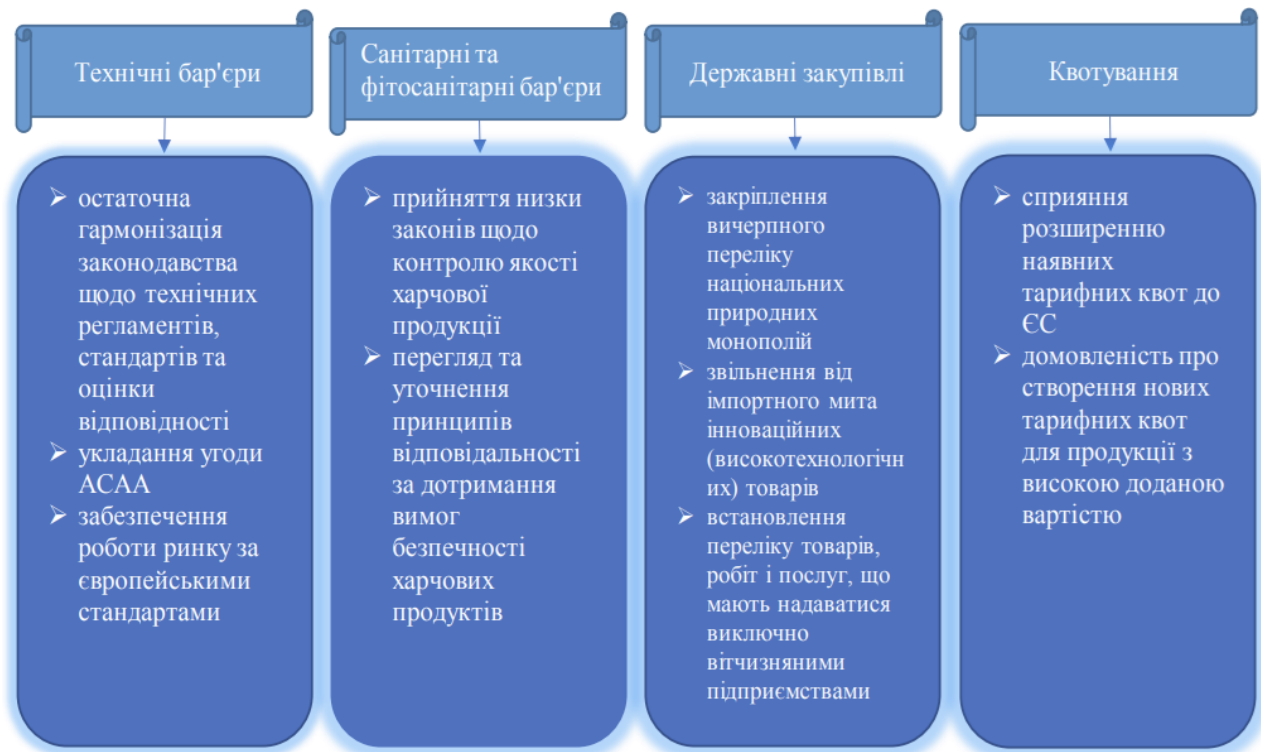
Технічні бар'єри

➢ остаточна гармонізація законодавства щодо технічних регламентів, стандартів та оцінки відповідності
➢ укладання угоди АСАА
➢ забезпечення роботи ринку за європейськими стандартами

Санітарні та фітосанітарні бар'єри

➢ прийняття низки законів щодо контролю якості харчової продукції
➢ перегляд та уточнення принципів відповідальності за дотримання вимог безпечності харчових продуктів

Державні закупівлі

➢ закріплення вичерпного переліку національних природних монополій
➢ звільнення від імпортного мита інноваційних (високотехнологічних) товарів
➢ встановлення переліку товарів, робіт і послуг, що мають надаватися виключно вітчизняними підприємствами

Квотування

➢ сприяння розширенню наявних тарифних квот до ЄС
➢ домовленість про створення нових тарифних квот для продукції з високою доданою вартістю